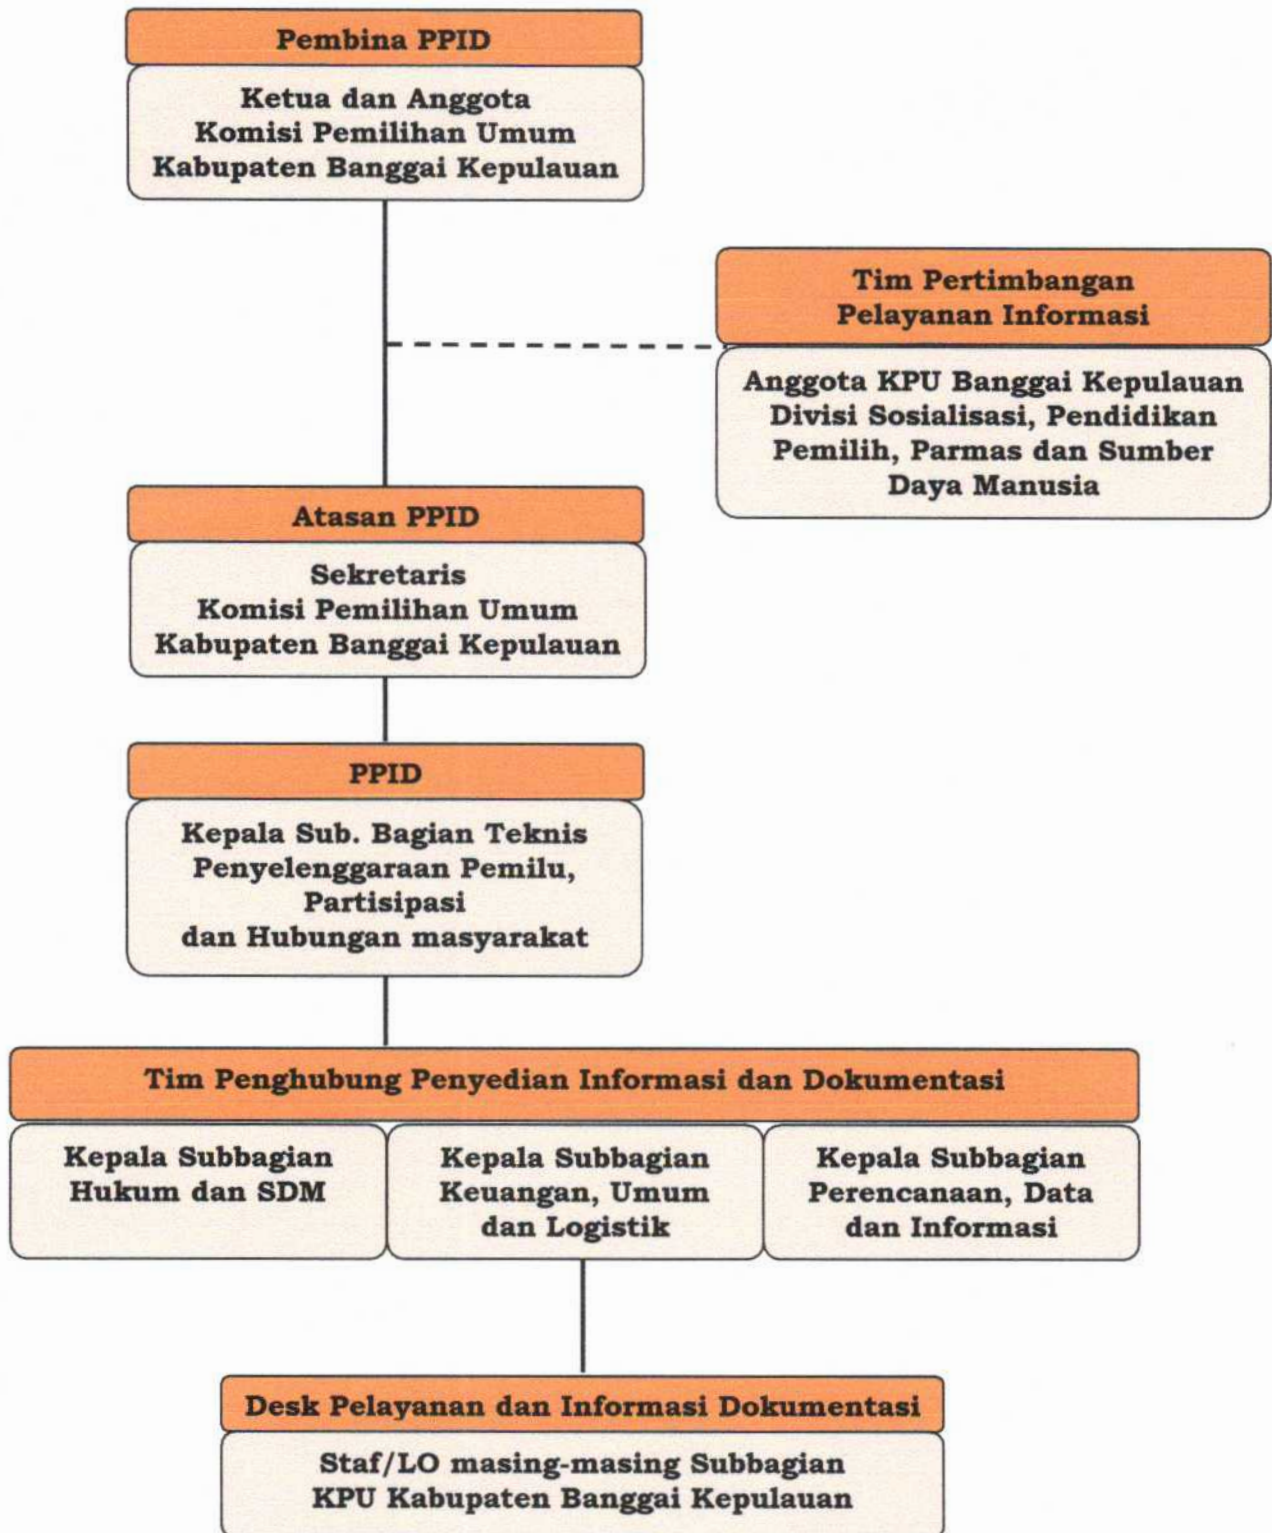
Pembina PPID

Ketua dan Anggota
Komisi Pemilihan Umum
Kabupaten Banggai Kepulauan

Tim Pertimbangan
Pelayanan Informasi

Anggota KPU Banggai Kepulauan
Divisi Sosialisasi, Pendidikan
Pemilih, Parmas dan Sumber
Daya Manusia

Atasan PPID

Sekretaris
Komisi Pemilihan Umum
Kabupaten Banggai Kepulauan

PPID

Kepala Sub. Bagian Teknis
Penyelenggaraan Pemilu,
Partisipasi
dan Hubungan masyarakat

Tim Penghubung Penyedian Informasi dan Dokumentasi

Kepala Subbagian
Hukum dan SDM

Kepala Subbagian
Keuangan, Umum
dan Logistik

Kepala Subbagian
Perencanaan, Data
dan Informasi

Desk Pelayanan dan Informasi Dokumentasi

Staf/LO masing-masing Subbagian
KPU Kabupaten Banggai Kepulauan